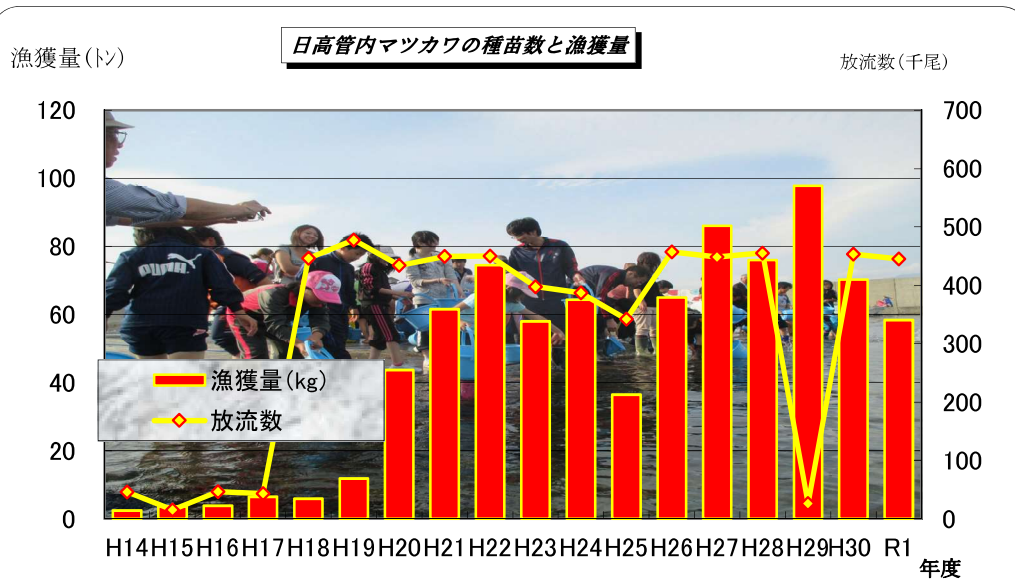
日高管内マツカワの種苗数と漁獲量

漁獲量(トン)

放流数(千尾)

120
100
80
60
40
20
0

700
600
500
400
300
200
100
0

漁獲量(kg)
放流数

PUMA

H14 H15 H16 H17 H18 H19 H20 H21 H22 H23 H24 H25 H26 H27 H28 H29 H30 R1

年度